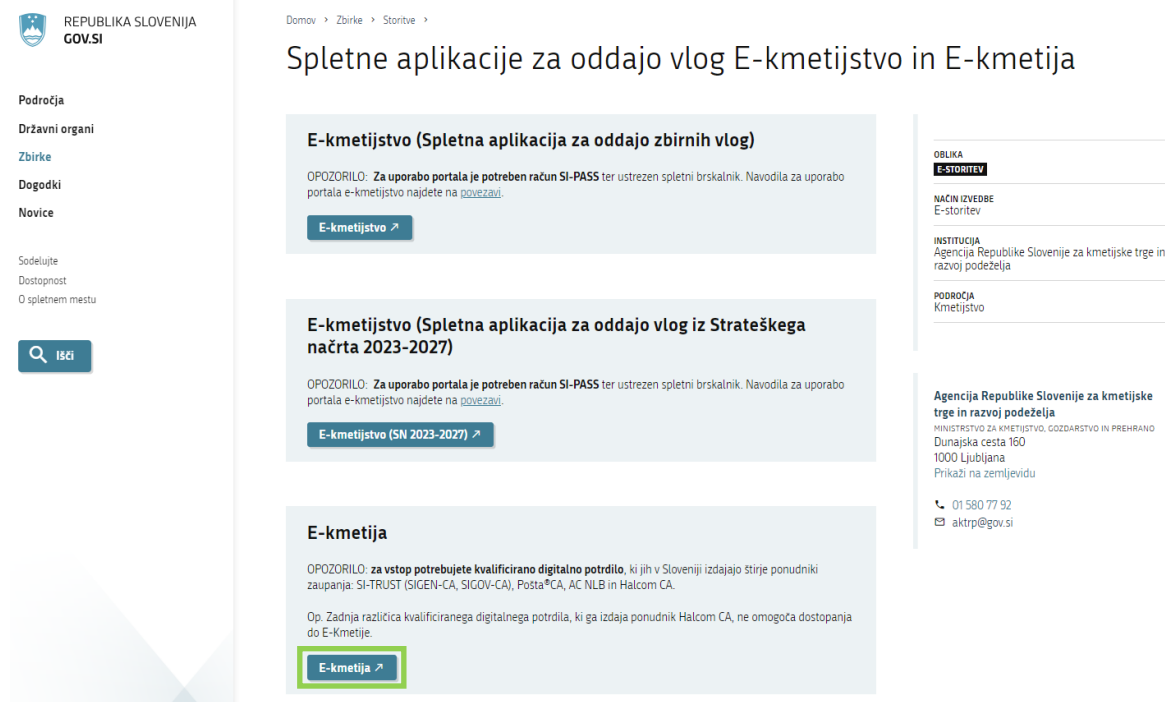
REPUBLIKA SLOVENIJA
GOV.SI

Področja
Državni organi
Zbirke
Dogodki
Novice

Sodelujte
Dostopnost
O spletnem mestu

Išči

Domov › Zbirke › Storitve ›

Spletne aplikacije za oddajo vlog E-kmetijstvo in E-kmetija

E-kmetijstvo (Spletna aplikacija za oddajo zbirnih vlog)

OPOZORILO: Za uporabo portala je potreben račun SI-PASS ter ustrezen spletni brskalnik. Navodila za uporabo portala e-kmetijstvo najdete na povezavi.

E-kmetijstvo ↗

E-kmetijstvo (Spletna aplikacija za oddajo vlog iz Strateškega načrta 2023-2027)

OPOZORILO: Za uporabo portala je potreben račun SI-PASS ter ustrezen spletni brskalnik. Navodila za uporabo portala e-kmetijstvo najdete na povezavi.

E-kmetijstvo (SN 2023-2027) ↗

E-kmetija

OPOZORILO: za vstop potrebujete kvalificirano digitalno potrdilo, ki jih v Sloveniji izdajajo štirje ponudniki zaupanja: SI-TRUST (SIGEN-CA, SIGOV-CA), Pošta®CA, AC NLB in Halcom CA.

Op. Zadnja različica kvalificiranega digitalnega potrdila, ki ga izdaja ponudnik Halcom CA, ne omogoča dostopanja do E-Kmetije.

E-kmetija ↗

OBLIKA
E-STORITEV

NAČIN IZVEDBE
E-storitev

INSTITUCIJA
Agencija Republike Slovenije za kmetijske trge in razvoj podeželja

PODROČJA
Kmetijstvo

Agencija Republike Slovenije za kmetijske trge in razvoj podeželja
MINISTRSTVO ZA KMETIJSTVO, GOZDARSTVO IN PREHRANO
Dunajska cesta 160
1000 Ljubljana
Prikaži na zemljevidu

01 580 77 92
aktrp@gov.si